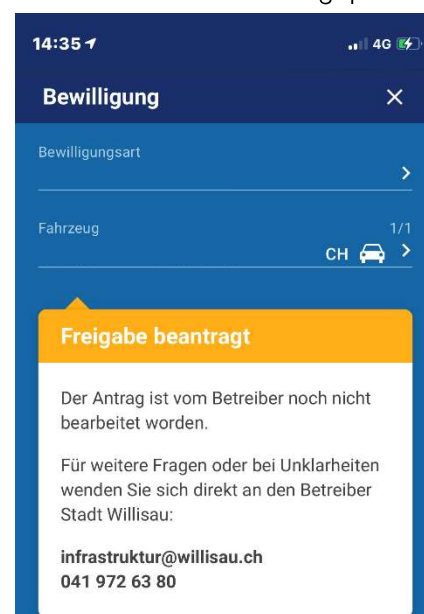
14:35
4G

Bewilligung
×

Bewilligungsart

Fahrzeug
1/1
CH

Freigabe beantragt

Der Antrag ist vom Betreiber noch nicht bearbeitet worden.

Für weitere Fragen oder bei Unklarheiten wenden Sie sich direkt an den Betreiber Stadt Willisau:

infrastruktur@willisau.ch
041 972 63 80